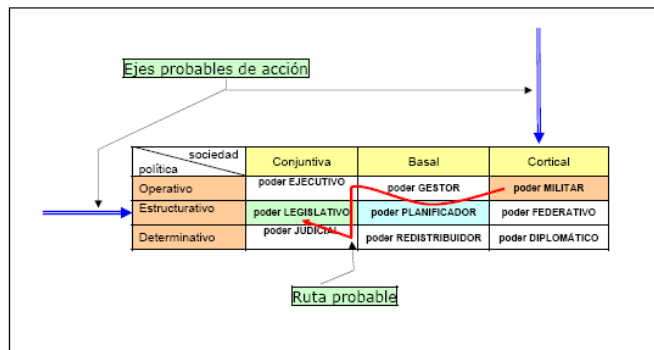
Ejes probables de acción

| sociedad / política | Conjuntiva | Basal | Cortical |
|---|---|---|---|
| Operativo | poder EJECUTIVO | poder GESTOR | poder MILITAR |
| Estructurativo | poder LEGISLATIVO | poder PLANIFICADOR | poder FEDERATIVO |
| Determinativo | poder JUDICIAL | poder REDISTRIBUIDOR | poder DIPLOMÁTICO |

Ruta probable